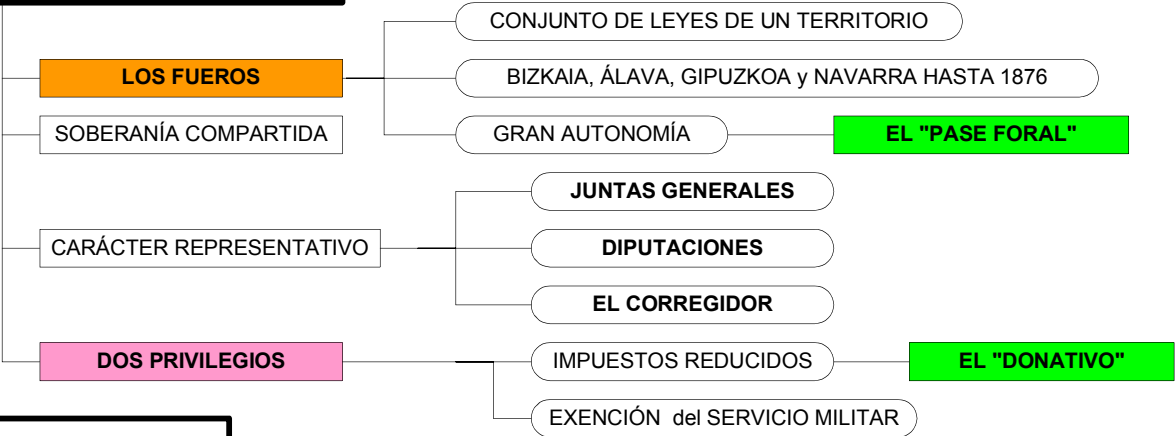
LOS FUEROS

CONJUNTO DE LEYES DE UN TERRITORIO

BIZKAIA, ÁLAVA, GIPUZKOA y NAVARRA HASTA 1876

GRAN AUTONOMÍA

EL "PASE FORAL"

SOBERANÍA COMPARTIDA

CARÁCTER REPRESENTATIVO

JUNTAS GENERALES

DIPUTACIONES

EL CORREGIDOR

DOS PRIVILEGIOS

IMPUESTOS REDUCIDOS

EL "DONATIVO"

EXENCIÓN del SERVICIO MILITAR